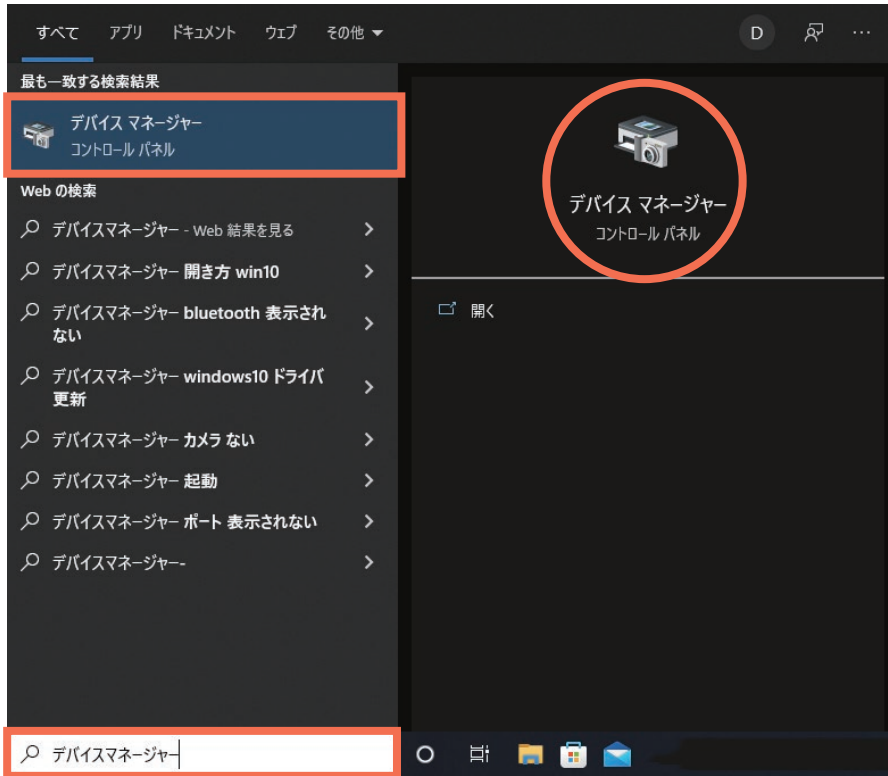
すべて アプリ ドキュメント ウェブ その他 ▾ D ···

最も一致する検索結果

デバイス マネージャー
コントロール パネル

Web の検索

デバイスマネージャー - Web 結果を見る >

デバイスマネージャー 開き方 win10 >

デバイスマネージャー bluetooth 表示されない >

デバイスマネージャー windows10 ドライバ更新 >

デバイスマネージャー カメラ ない >

デバイスマネージャー 起動 >

デバイスマネージャー ポート 表示されない >

デバイスマネージャー- >

デバイス マネージャー
コントロール パネル

開く

デバイスマネージャー